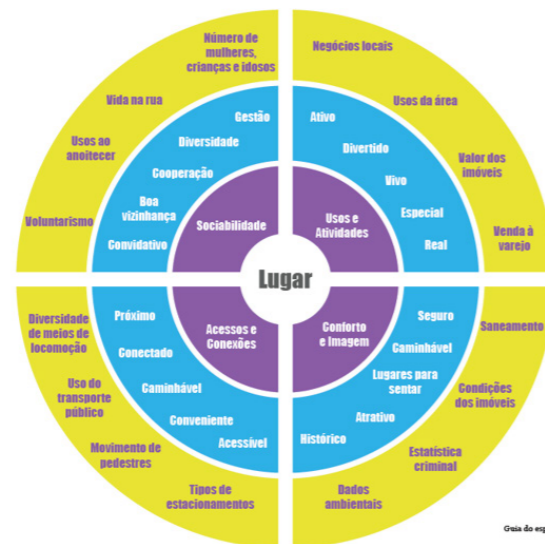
Lugar

Sociabilidade

Número de mulheres, crianças e idosos

Vida na rua

Usos ao anoitecer

Voluntarismo

Gestão

Diversidade

Cooperação

Boa vizinhança

Convidativo

Usos e Atividades

Negócios locais

Usos da área

Valor dos imóveis

Venda à varejo

Ativo

Divertido

Vivo

Especial

Real

Acessos e Conexões

Diversidade de meios de locomoção

Uso do transporte público

Movimento de pedestres

Tipos de estacionamentos

Próximo

Conectado

Caminhável

Conveniente

Acessível

Conforto e Imagem

Saneamento

Condições dos imóveis

Estatística criminal

Dados ambientais

Seguro

Caminhável

Lugares para sentar

Atrativo

Histórico

Guia do esp